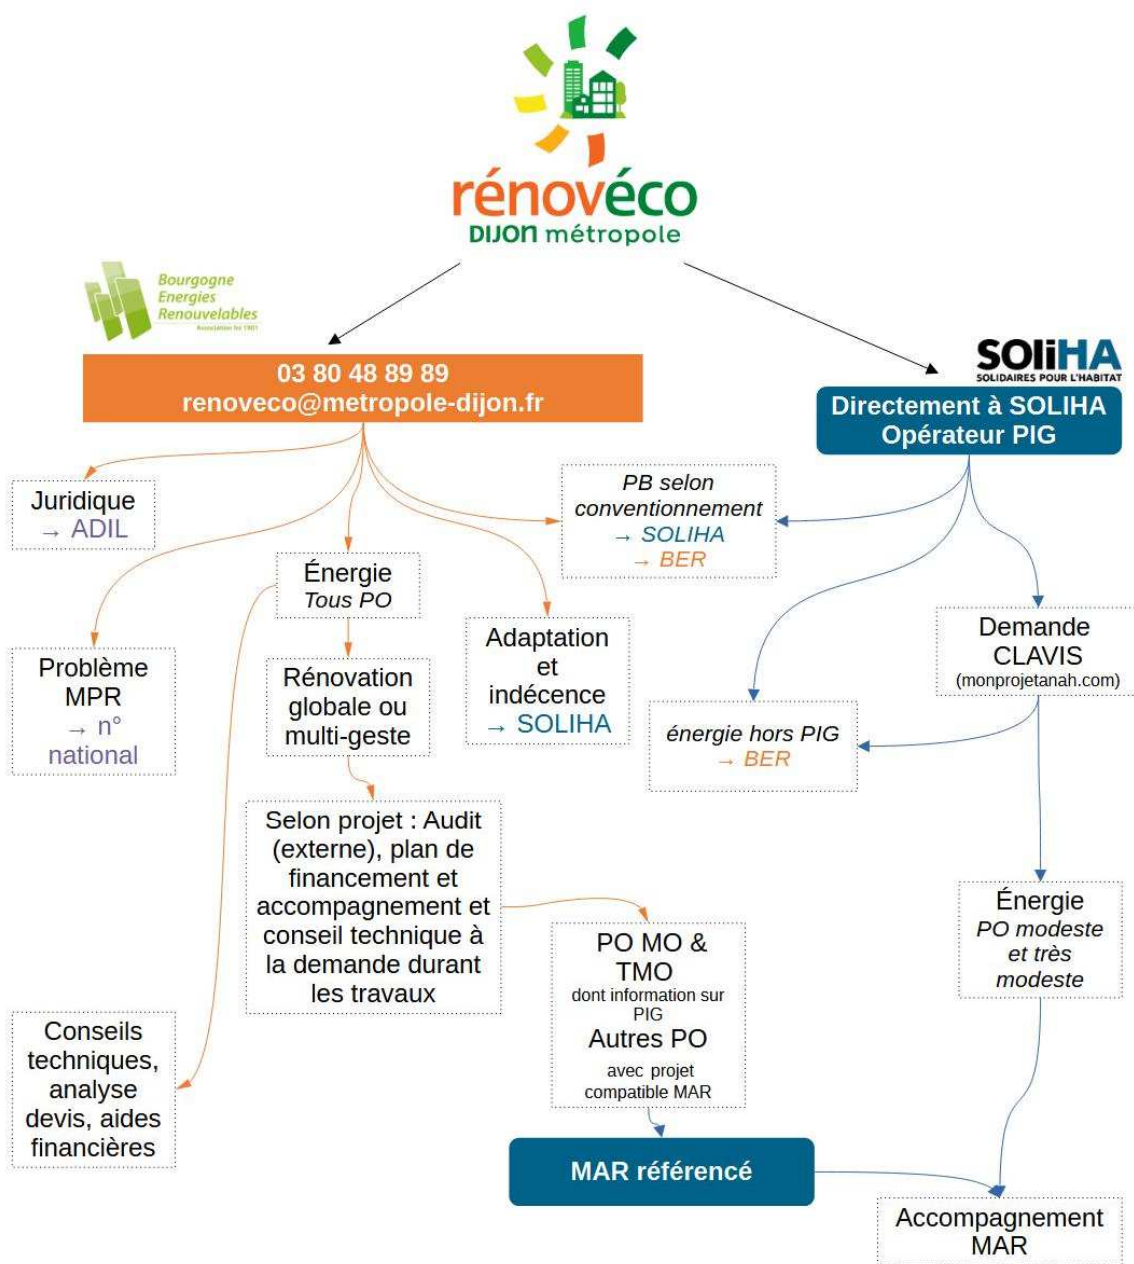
rénovéco
DIJON métropole

Bourgogne Energies Renouvelables
Association loi 1901

03 80 48 89 89
renoveco@metropole-dijon.fr

SOliHA
SOLIDAIRES POUR L'HABITAT

Directement à SOLIHA
Opérateur PIG

Juridique
→ ADIL

PB selon conventionnement
→ SOLIHA
→ BER

Énergie
Tous PO

Adaptation et indécence
→ SOLIHA

Demande CLAVIS
(monprojetanah.com)

Problème MPR
→ n° national

Rénovation globale ou multi-geste

énergie hors PIG
→ BER

Selon projet : Audit (externe), plan de financement et accompagnement et conseil technique à la demande durant les travaux

Énergie
PO modeste et très modeste

PO MO & TMO
dont information sur PIG
Autres PO
avec projet compatible MAR

Conseils techniques, analyse devis, aides financières

MAR référencé

Accompagnement MAR